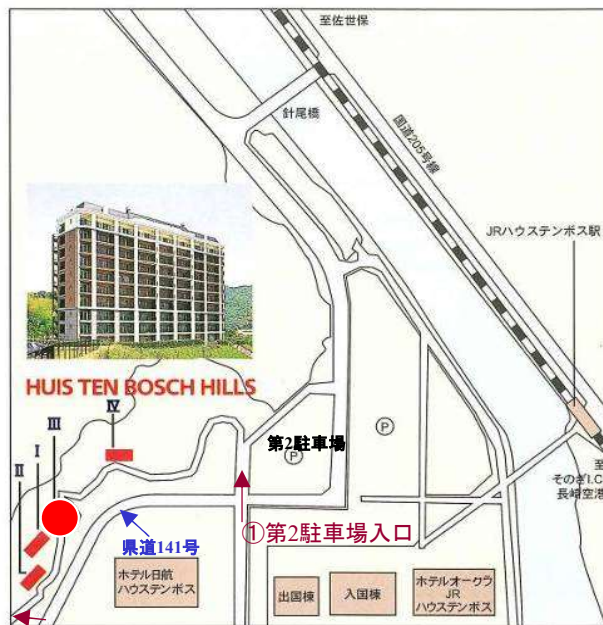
至佐世保

針尾橋

国道205号線

JRハウステンボス駅

HUIS TEN BOSCH HILLS

IV

III

I

II

第2駐車場

P

P

至
そのぎI.C
長崎空港

①第2駐車場入口

県道141号

ホテル日航
ハウステンボス

出国棟

入国棟

ホテルオークラ
JR
ハウステンボス